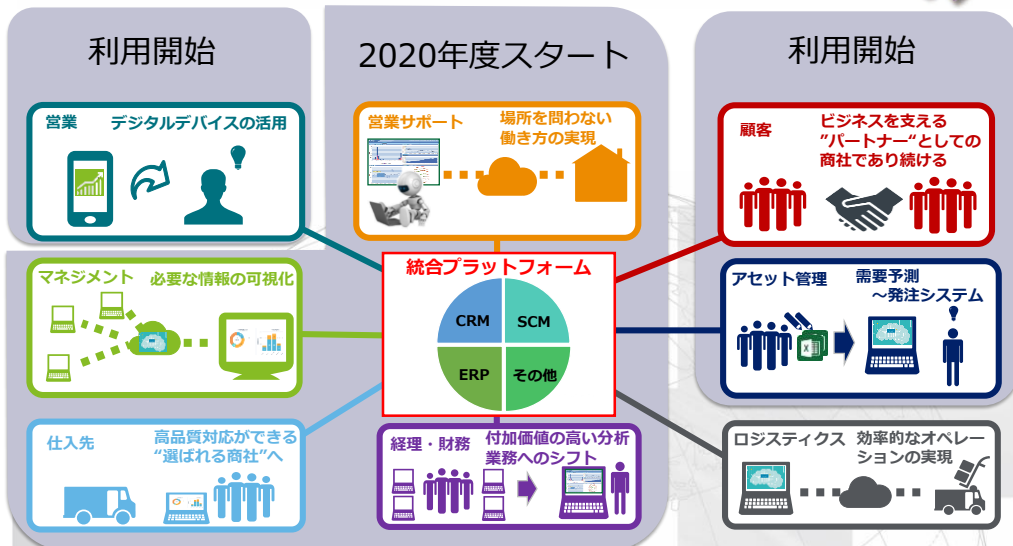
利用開始

2020年度スタート

利用開始

営業
デジタルデバイスの活用

営業サポート
場所を問わない働き方の実現

顧客
ビジネスを支える"パートナー"としての商社であり続ける

マネジメント
必要な情報の可視化

統合プラットフォーム

CRM
SCM
ERP
その他

アセット管理
需要予測～発注システム

仕入先
高品質対応ができる"選ばれる商社"へ

経理・財務
付加価値の高い分析業務へのシフト

ロジスティクス
効率的なオペレーションの実現